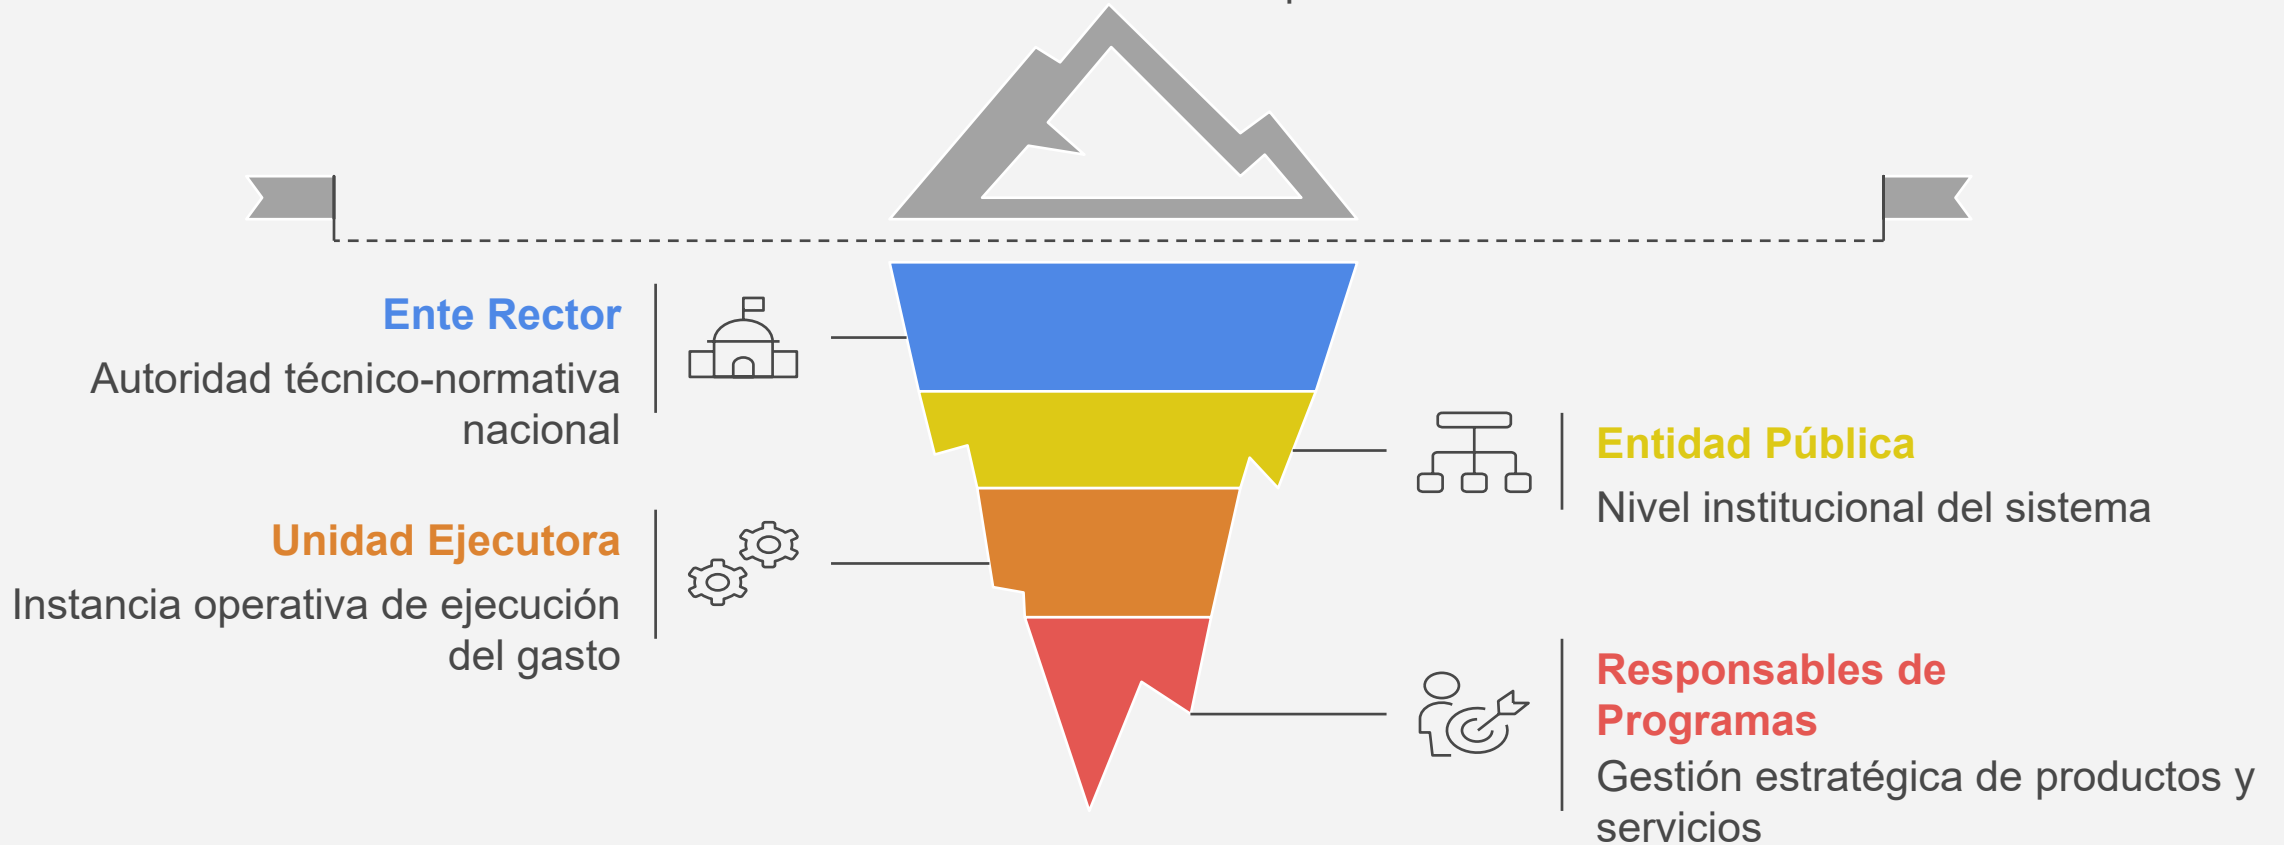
Ente Rector
Autoridad técnico-normativa nacional

Entidad Pública
Nivel institucional del sistema

Unidad Ejecutora
Instancia operativa de ejecución del gasto

Responsables de Programas
Gestión estratégica de productos y servicios